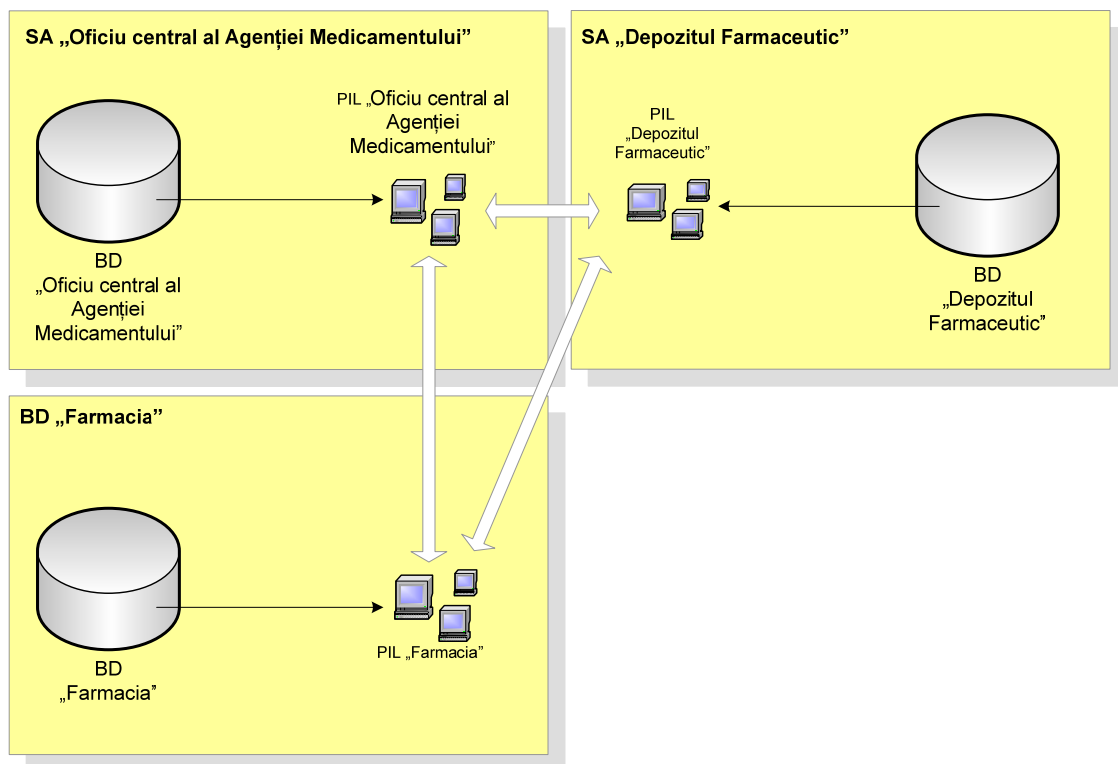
SA „Oficiu central al Agenției Medicamentului”

PIL „Oficiu central al Agenției Medicamentului”

BD „Oficiu central al Agenției Medicamentului”

SA „Depozitul Farmaceutic”

PIL „Depozitul Farmaceutic”

BD „Depozitul Farmaceutic”

BD „Farmacia”

BD „Farmacia”

PIL „Farmacia”